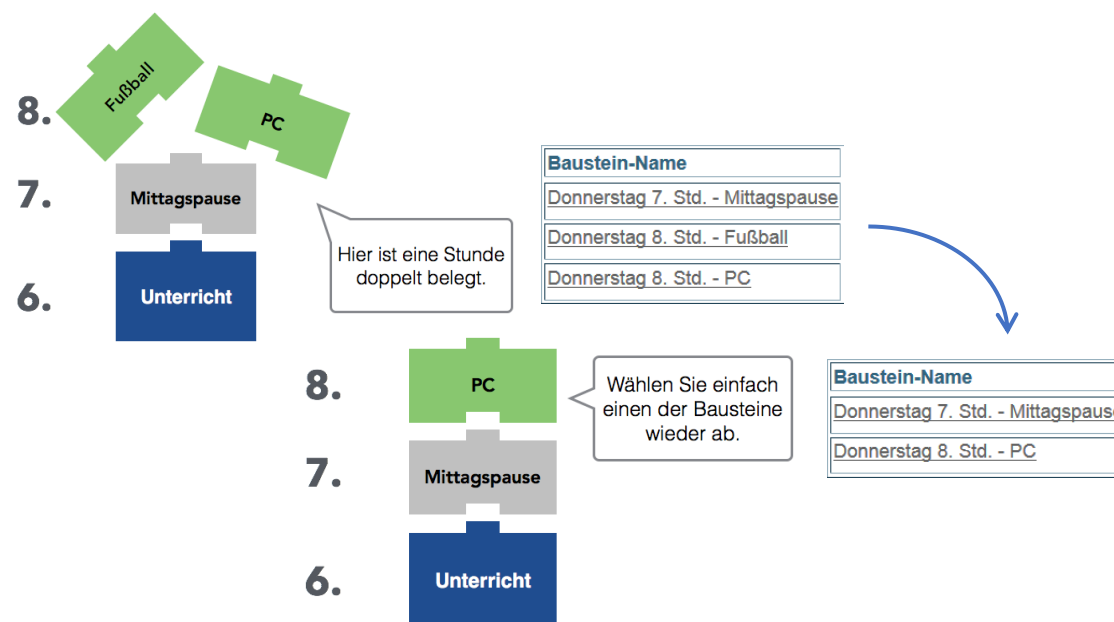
8.
Fußball
PC
7.
Mittagspause
6.
Unterricht

Hier ist eine Stunde doppelt belegt.

| Baustein-Name |
|---|
| Donnerstag 7. Std. - Mittagspause |
| Donnerstag 8. Std. - Fußball |
| Donnerstag 8. Std. - PC |

8.
PC
7.
Mittagspause
6.
Unterricht

Wählen Sie einfach einen der Bausteine wieder ab.

| Baustein-Name |
|---|
| Donnerstag 7. Std. - Mittagspaus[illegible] |
| Donnerstag 8. Std. - PC |